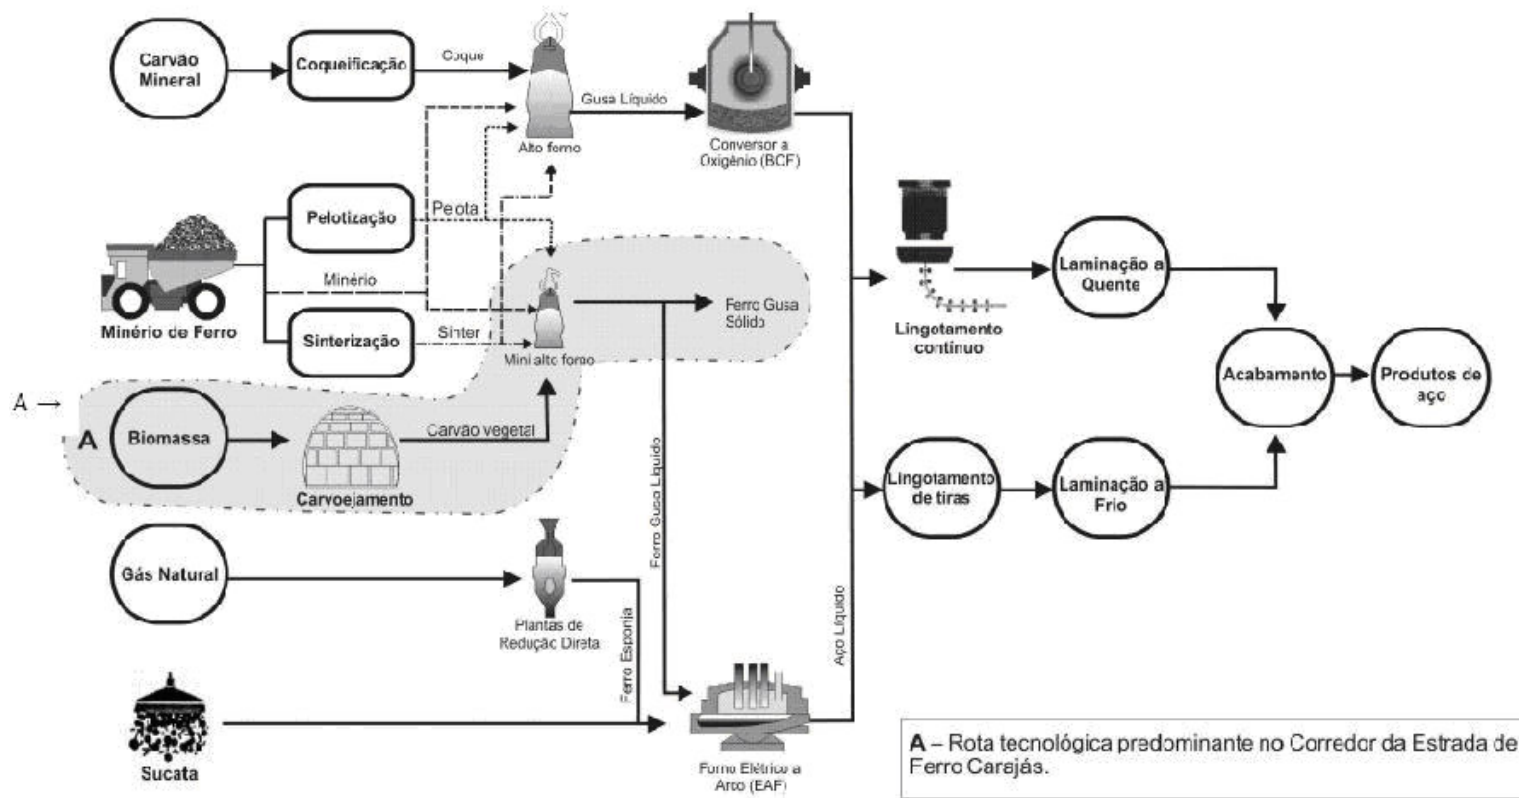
Carvão Mineral

Coqueificação

Coque

Alto forno

Gusa Líquido

Conversor a Oxigênio (BOF)

Pelotização

Pelota

Minério

Minério de Ferro

Sinterização

Sinter

Mini alto forno

Ferro Gusa Sólido

A →

A

Biomassa

Carvão vegetal

Carvoejamento

Ferro Gusa Líquido

Gás Natural

Plantas de Redução Direta

Ferro Esponja

Sucata

Forno Elétrico a Arco (EAF)

Aço Líquido

Lingotamento contínuo

Laminação a Quente

Lingotamento de tiras

Laminação a Frio

Acabamento

Produtos de aço

A – Rota tecnológica predominante no Corredor da Estrada de Ferro Carajás.